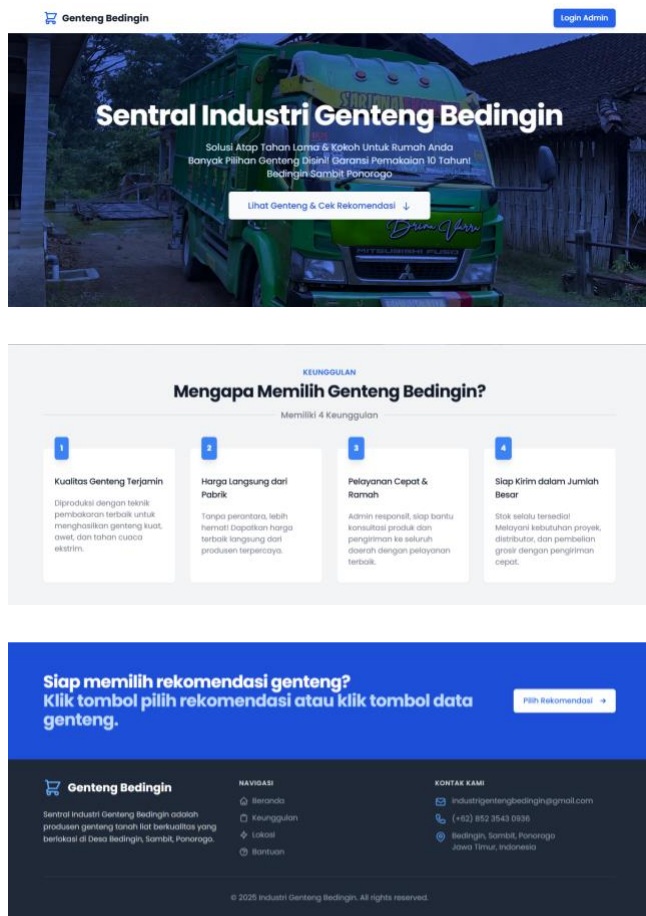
Genteng Bedingin

Login Admin

Sentral Industri Genteng Bedingin

Solusi Atap Tahan Lama & Kokoh Untuk Rumah Anda
Banyak Pilihan Genteng Disini! Garansi Pemakaian 10 Tahun!
Bedingin Sambit Ponorogo

Lihat Genteng & Cek Rekomendasi ↓

KEUNGGULAN

Mengapa Memilih Genteng Bedingin?

Memiliki 4 Keunggulan

1

Kualitas Genteng Terjamin

Diproduksi dengan teknik pembakaran terbaik untuk menghasilkan genteng kuat, awet, dan tahan cuaca ekstrim.

2

Harga Langsung dari Pabrik

Tanpa perantara, lebih hemat! Dapatkan harga terbaik langsung dari produsen terpercaya.

3

Pelayanan Cepat & Ramah

Admin responsif, siap bantu konsultasi produk dan pengiriman ke seluruh daerah dengan pelayanan terbaik.

4

Siap Kirim dalam Jumlah Besar

Stok selalu tersedia! Melayani kebutuhan proyek, distributor, dan pembelian grosir dengan pengiriman cepat.

Siap memilih rekomendasi genteng?
Klik tombol pilih rekomendasi atau klik tombol data genteng.

Pilih Rekomendasi →

Genteng Bedingin

Sentral Industri Genteng Bedingin adalah produsen genteng tanah liat berkualitas yang berlokasi di Desa Bedingin, Sambit, Ponorogo.

NAVIGASI

Beranda

Keunggulan

Lokasi

Bantuan

KONTAK KAMI

industrigentengbedingin@gmail.com

(+62) 852 3543 0936

Bedingin, Sambit, Ponorogo
Jawa Timur, Indonesia

© 2025 Industri Genteng Bedingin. All rights reserved.